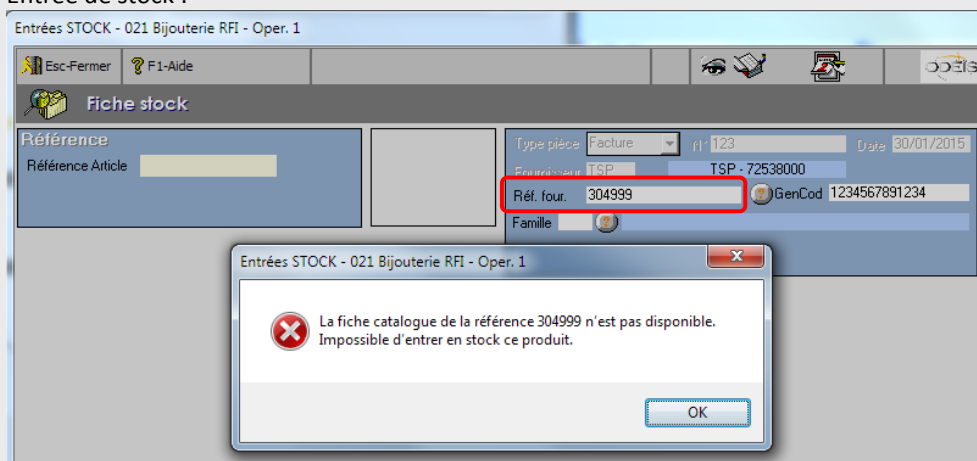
Entrée de stock :

Entrées STOCK - 021 Bijouterie RFI - Oper. 1

Esc-Fermer
F1-Aide

Fiche stock

Référence
Référence Article

Type pièce Facture
N° 123
Date 30/01/2015
Fournisseur TSP
TSP - 72538000
Réf. four. 304999
GenCod 1234567891234
Famille

Entrées STOCK - 021 Bijouterie RFI - Oper. 1

La fiche catalogue de la référence 304999 n'est pas disponible.
Impossible d'entrer en stock ce produit.

OK